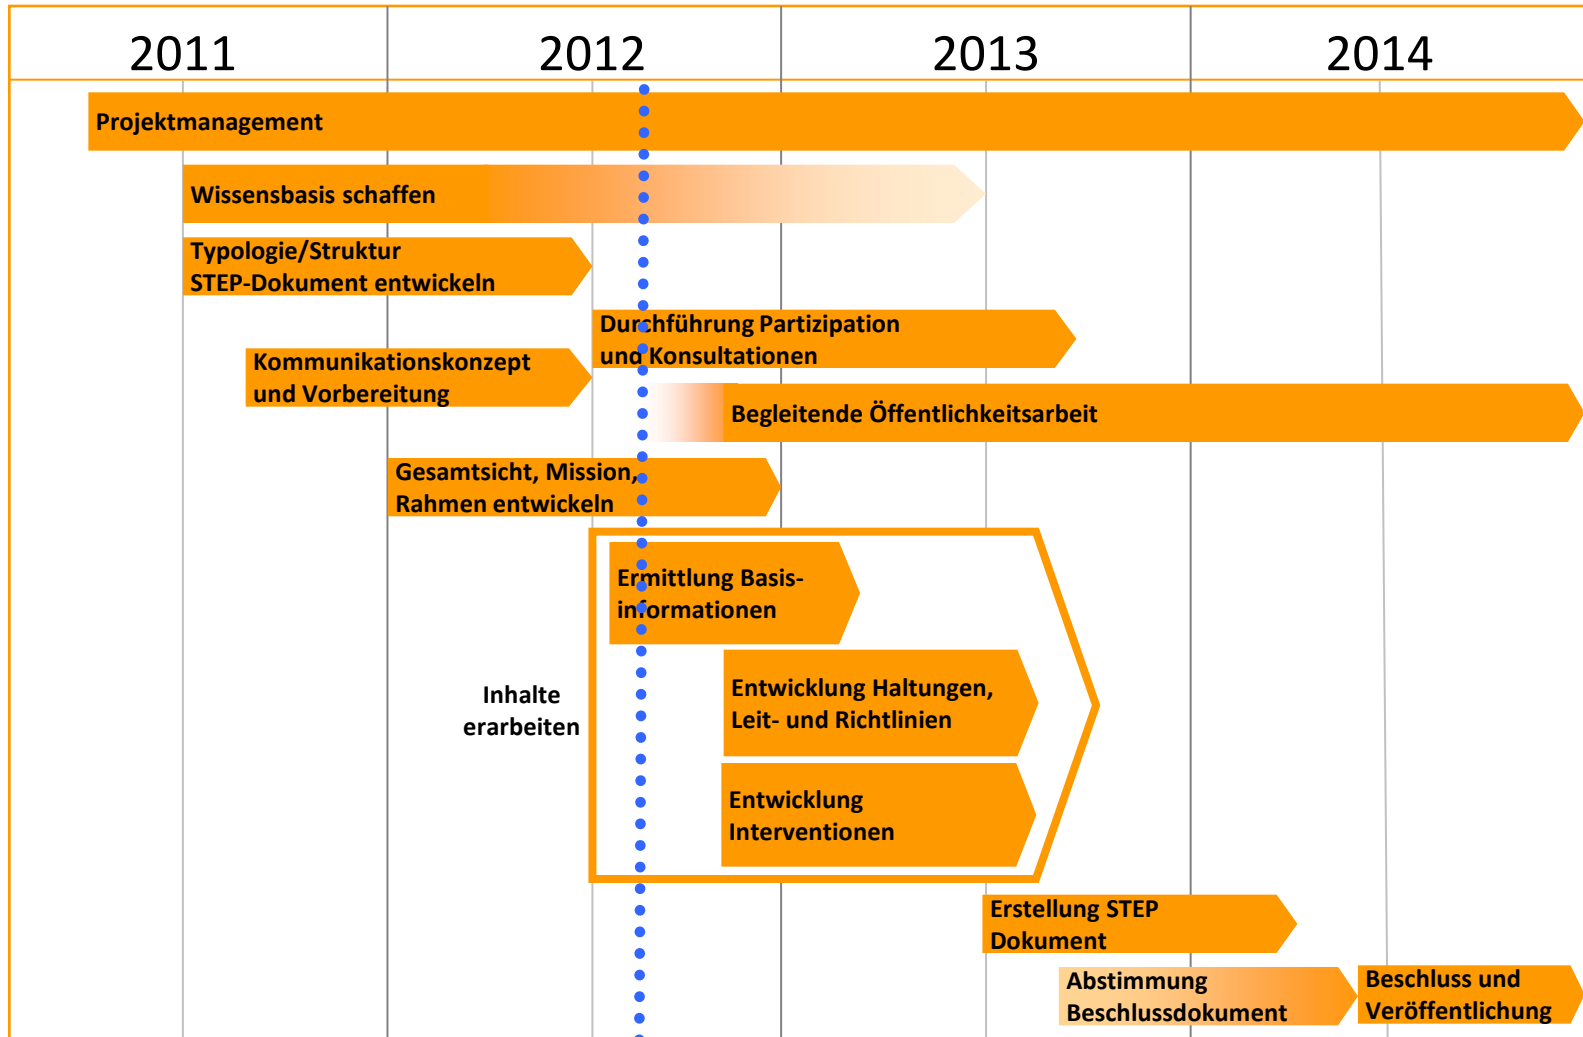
| 2011 | 2012 | 2013 | 2014 |
|---|---|---|---|

Projektmanagement

Wissensbasis schaffen

Typologie/Struktur STEP-Dokument entwickeln

Durchführung Partizipation und Konsultationen

Kommunikationskonzept und Vorbereitung

Begleitende Öffentlichkeitsarbeit

Gesamtsicht, Mission, Rahmen entwickeln

Ermittlung Basisinformationen

Inhalte erarbeiten

Entwicklung Haltungen, Leit- und Richtlinien

Entwicklung Interventionen

Erstellung STEP Dokument

Abstimmung Beschlussdokument

Beschluss und Veröffentlichung